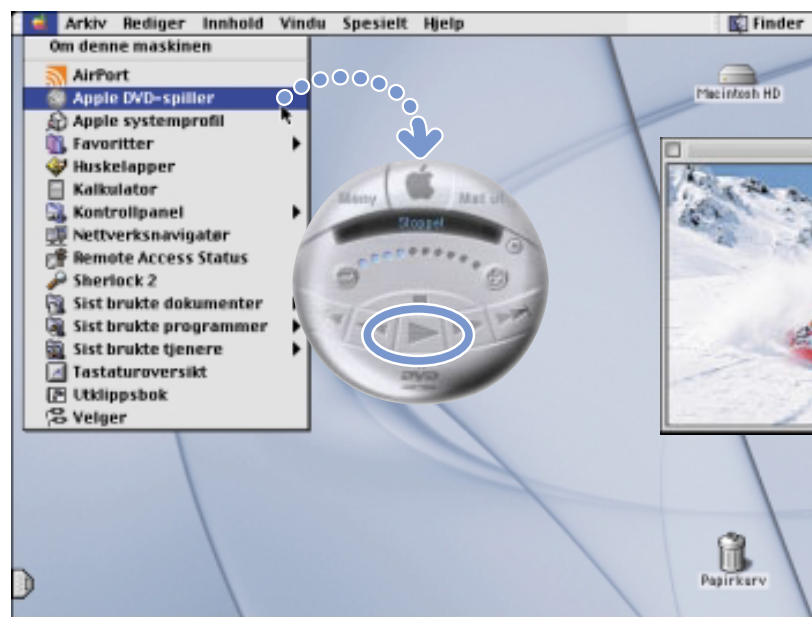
Arkiv Rediger Innhold Vindu Spesielt Hjelp

Finder

Om denne maskinen

AirPort

Apple DVD-spiller

Apple systemprofil

Favoritter

Huskelapper

Kalkulator

Kontrollpanel

Nettverksnavigatør

Remote Access Status

Sherlock 2

Sist brukte dokumenter

Sist brukte programmer

Sist brukte tjenere

Tastaturoversikt

Utklippsbok

Velger

Macintosh HD

Meny

Mat ut

Stoppet

DVD

Papirkurv